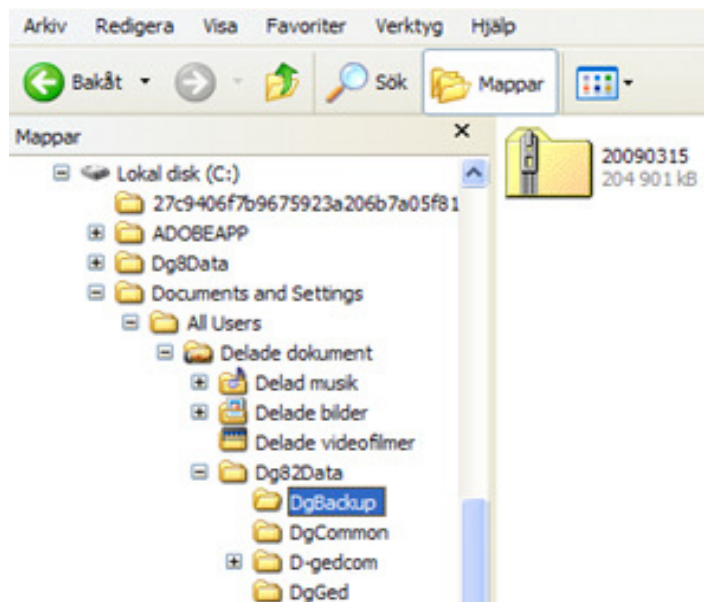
Arkiv Redigera Visa Favoriter Verktyg Hjälp

Bakåt Sök Mappar

Mappar ×

Lokal disk (C:)
27c9406f7b9675923a206b7a05f81
ADOBEAPP
Dg8Data
Documents and Settings
All Users
Delade dokument
Delad musik
Delade bilder
Delade videofilmer
Dg82Data
DgBackup
DgCommon
D-gedcom
DgGed

20090315
204 901 kB